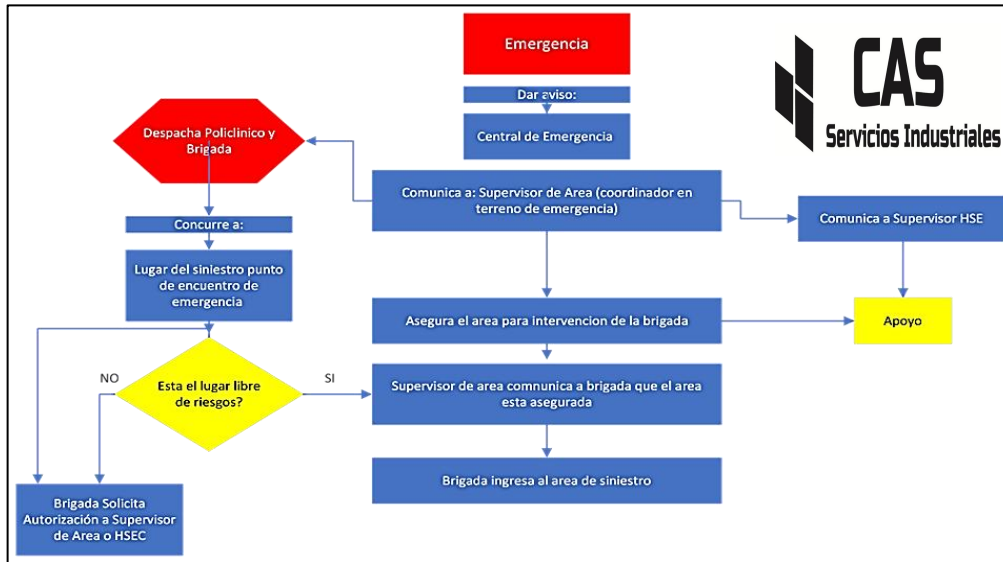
Emergencia

Dar aviso:

Central de Emergencia

CAS
Servicios Industriales

Despacha Policlinico y Brigada

Comunica a: Supervisor de Area (coordinador en terreno de emergencia)

Comunica a Supervisor HSE

Concurre a:

Lugar del siniestro punto de encuentro de emergencia

Asegura el area para intervencion de la brigada

Apoyo

NO

Esta el lugar libre de riesgos?

SI

Supervisor de area comnunica a brigada que el area esta asegurada

Brigada ingresa al area de siniestro

Brigada Solicita Autorización a Supervisor de Area o HSEC